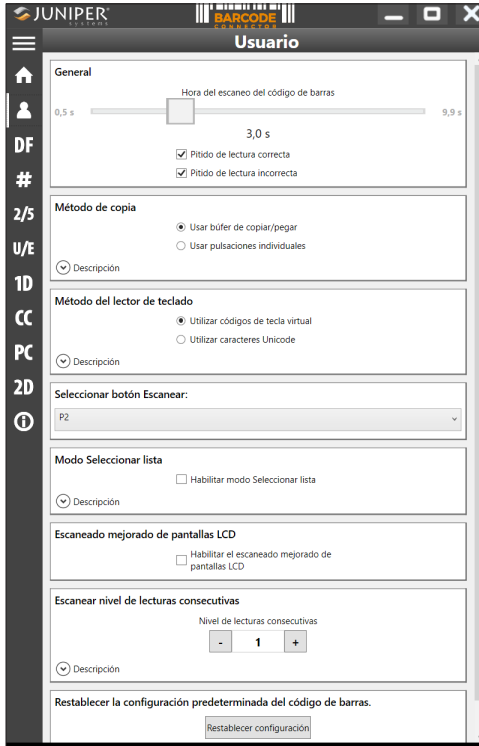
JUNIPER SYSTEMS

BARCODE CONNECTOR

Usuario

DF
#
2/5
U/E
1D
CC
PC
2D

General

Hora del escaneo del código de barras

0,5 s

9,9 s

3,0 s

Pitido de lectura correcta

Pitido de lectura incorrecta

Método de copia

Usar búfer de copiar/pegar

Usar pulsaciones individuales

Descripción

Método del lector de teclado

Utilizar códigos de tecla virtual

Utilizar caracteres Unicode

Descripción

Seleccionar botón Escanear:

P2

Modo Seleccionar lista

Habilitar modo Seleccionar lista

Descripción

Escaneado mejorado de pantallas LCD

Habilitar el escaneado mejorado de pantallas LCD

Escanear nivel de lecturas consecutivas

Nivel de lecturas consecutivas

-
1
+

Descripción

Restablecer la configuración predeterminada del código de barras.

Restablecer configuración